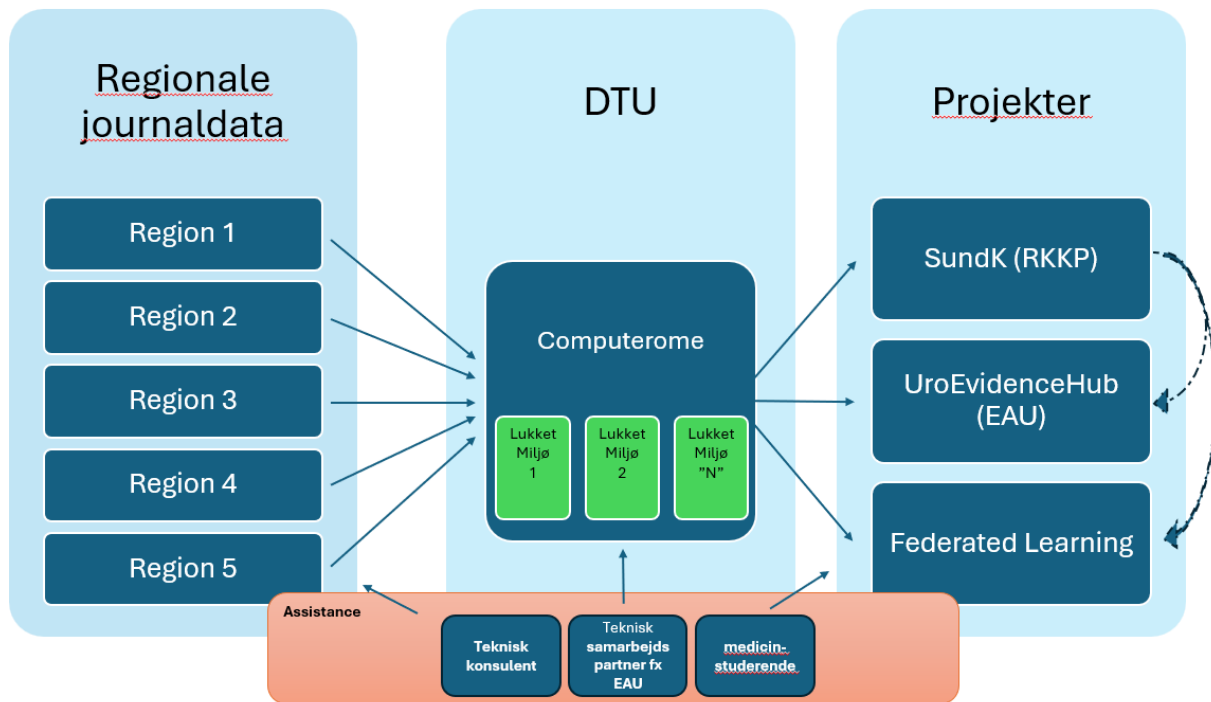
Regionale journaldata

DTU

Projekter

Region 1

Region 2

Region 3

Region 4

Region 5

Computerome

Lukket Miljø 1

Lukket Miljø 2

Lukket Miljø ”N”

SundK (RKKP)

UroEvidenceHub (EAU)

Federated Learning

Assistance

Teknisk konsulent

Teknisk samarbejds partner fx EAU

medicin-studerende